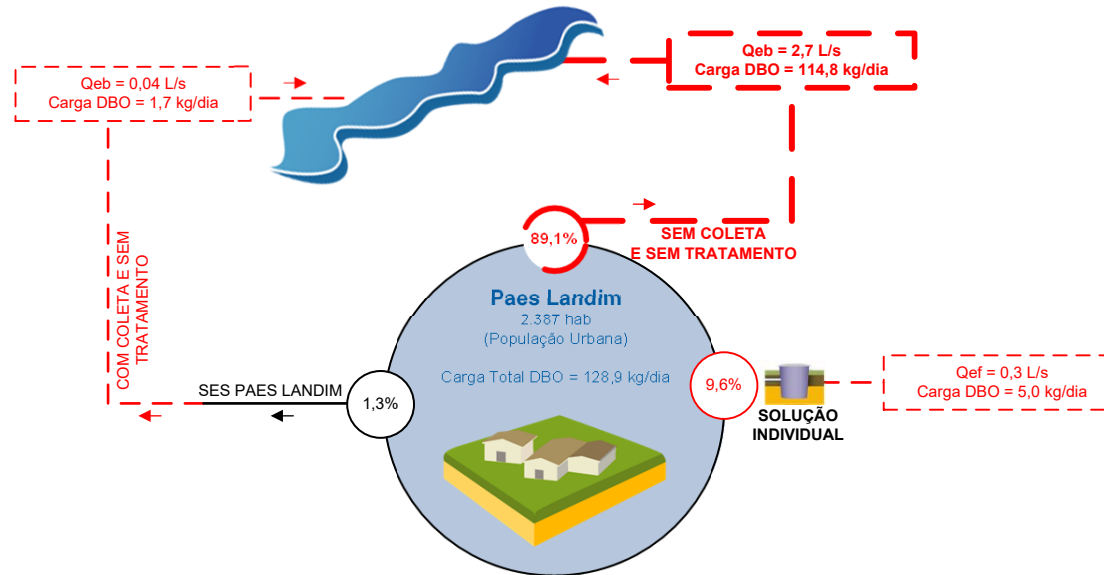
Qeb = 0,04 L/s
Carga DBO = 1,7 kg/dia

Qeb = 2,7 L/s
Carga DBO = 114,8 kg/dia

89,1%

SEM COLETA
E SEM TRATAMENTO

COM COLETA E SEM TRATAMENTO

Paes Landim
2.387 hab
(População Urbana)

Carga Total DBO = 128,9 kg/dia

9,6%

Qef = 0,3 L/s
Carga DBO = 5,0 kg/dia

SOLUÇÃO
INDIVIDUAL

SES PAES LANDIM

1,3%